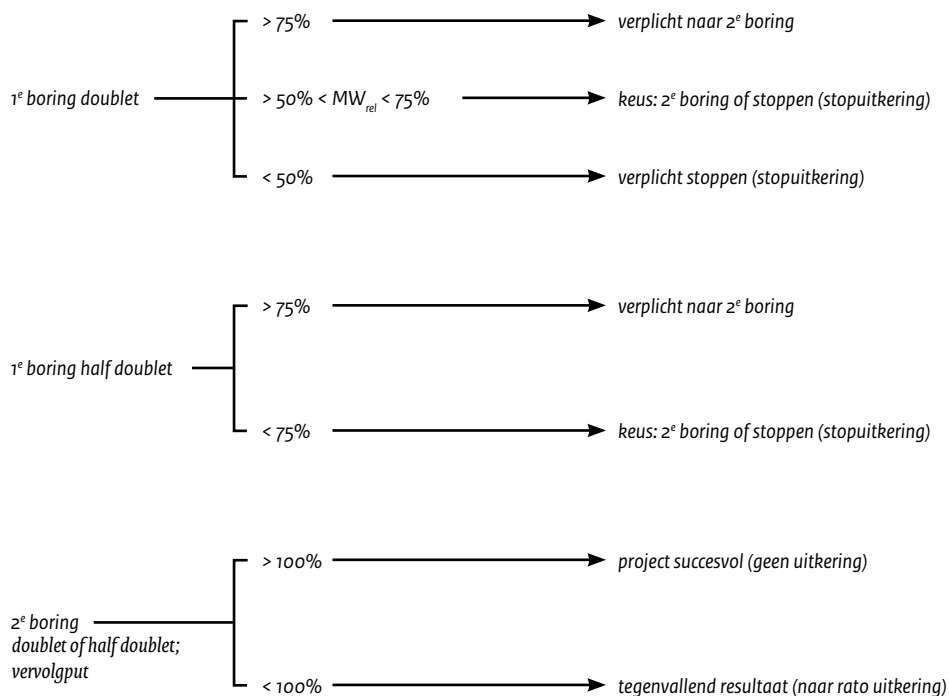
1$^e$ boring doublet

> 75% verplicht naar 2$^e$ boring

> 50% < MW$_{rel}$ < 75% keus: 2$^e$ boring of stoppen (stopuitkering)

< 50% verplicht stoppen (stopuitkering)

1$^e$ boring half doublet

> 75% verplicht naar 2$^e$ boring

< 75% keus: 2$^e$ boring of stoppen (stopuitkering)

2$^e$ boring doublet of half doublet; vervolgput

> 100% project succesvol (geen uitkering)

< 100% tegenvallend resultaat (naar rato uitkering)